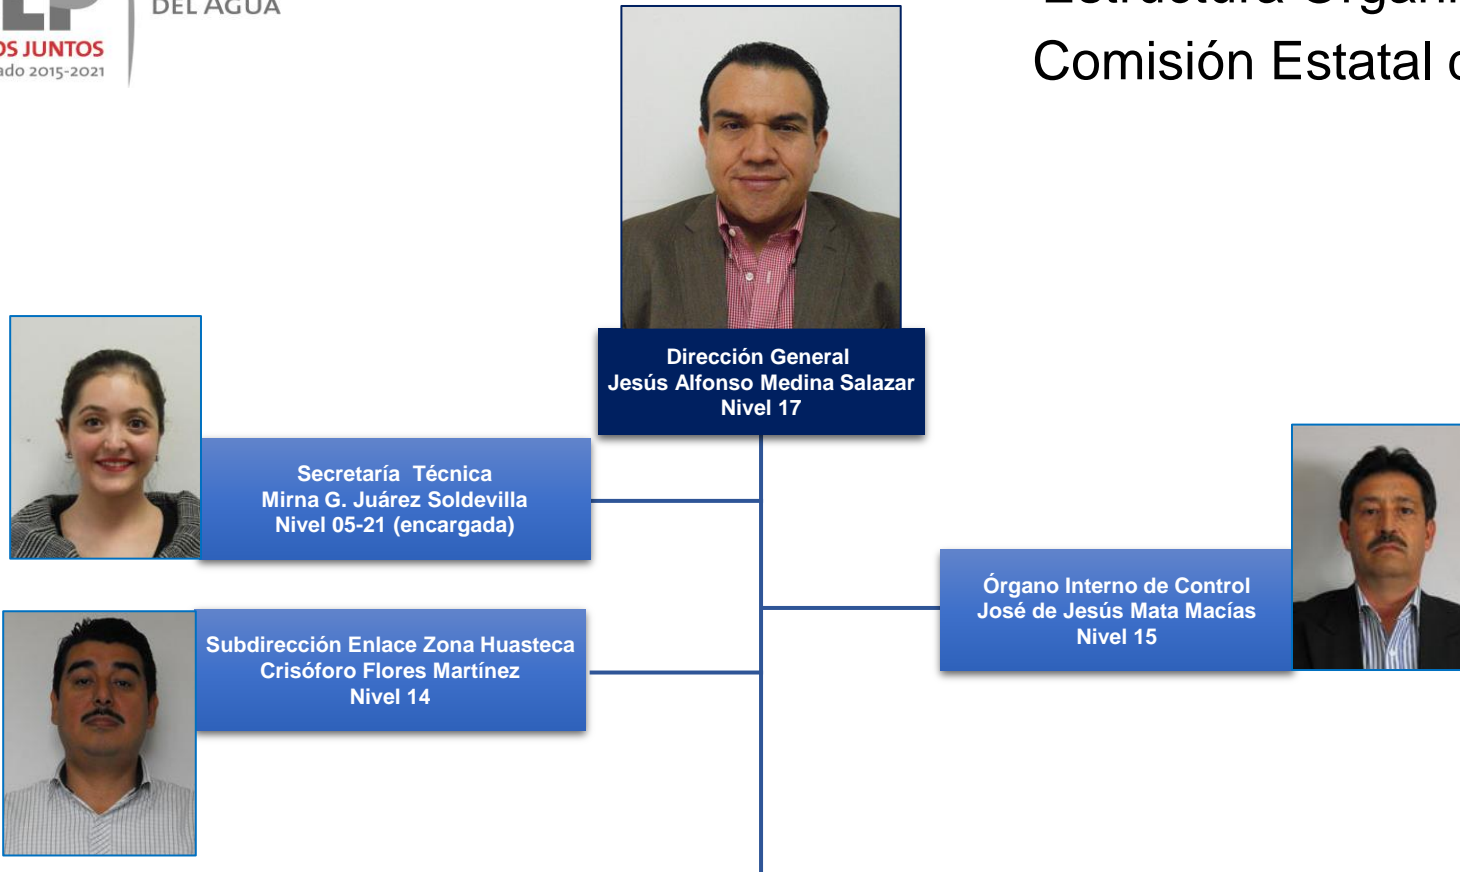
DEL AGUA
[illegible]S JUNTOS
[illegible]ado 2015-2021

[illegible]
Comisión Estatal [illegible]

Dirección General
Jesús Alfonso Medina Salazar
Nivel 17

Secretaría Técnica
Mirna G. Juárez Soldevilla
Nivel 05-21 (encargada)

Órgano Interno de Control
José de Jesús Mata Macías
Nivel 15

Subdirección Enlace Zona Huasteca
Crisóforo Flores Martínez
Nivel 14